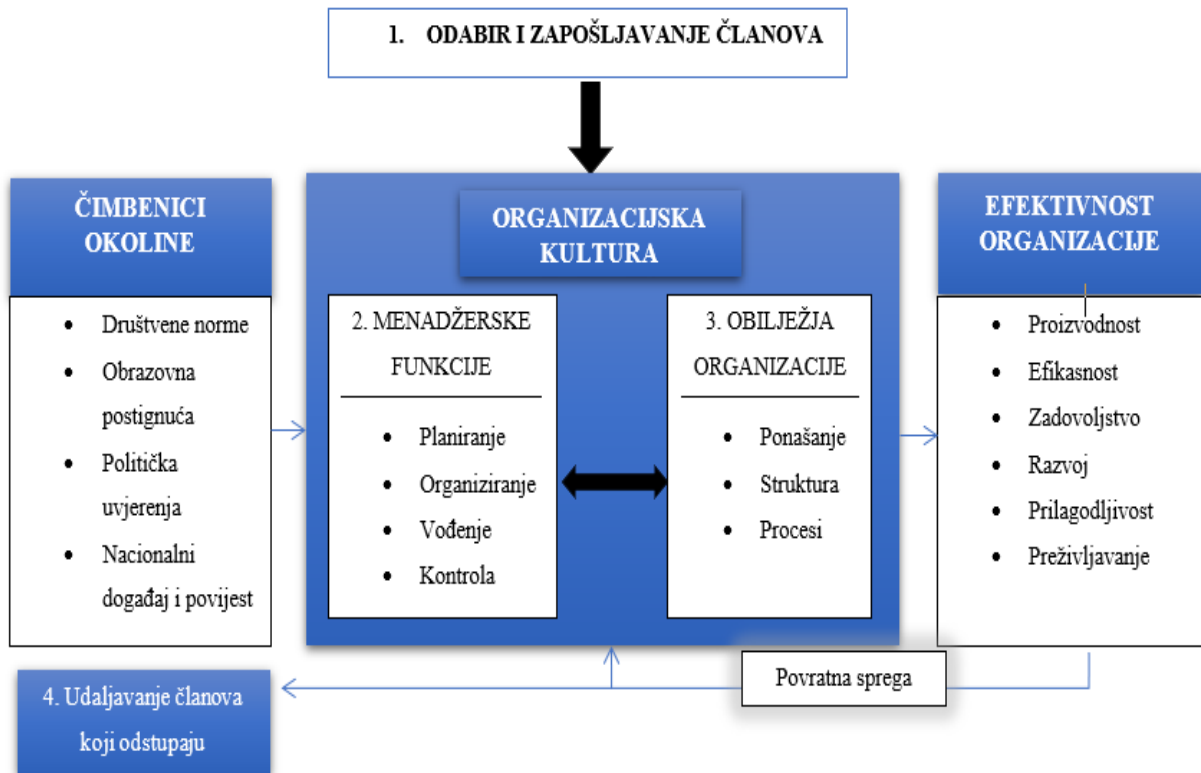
1. ODABIR I ZAPOŠLJAVANJE ČLANOVA

ČIMBENICI OKOLINE

- Društvene norme
- Obrazovna postignuća
- Politička uvjerenja
- Nacionalni događaj i povijest

ORGANIZACIJSKA KULTURA

2. MENADŽERSKE FUNKCIJE

- Planiranje
- Organiziranje
- Vođenje
- Kontrola

3. OBILJEŽJA ORGANIZACIJE

- Ponašanje
- Struktura
- Procesi

EFEKTIVNOST ORGANIZACIJE

- Proizvodnost
- Efikasnost
- Zadovoljstvo
- Razvoj
- Prilagodljivost
- Preživljavanje

Povratna sprega

4. Udaljavanje članova koji odstupaju